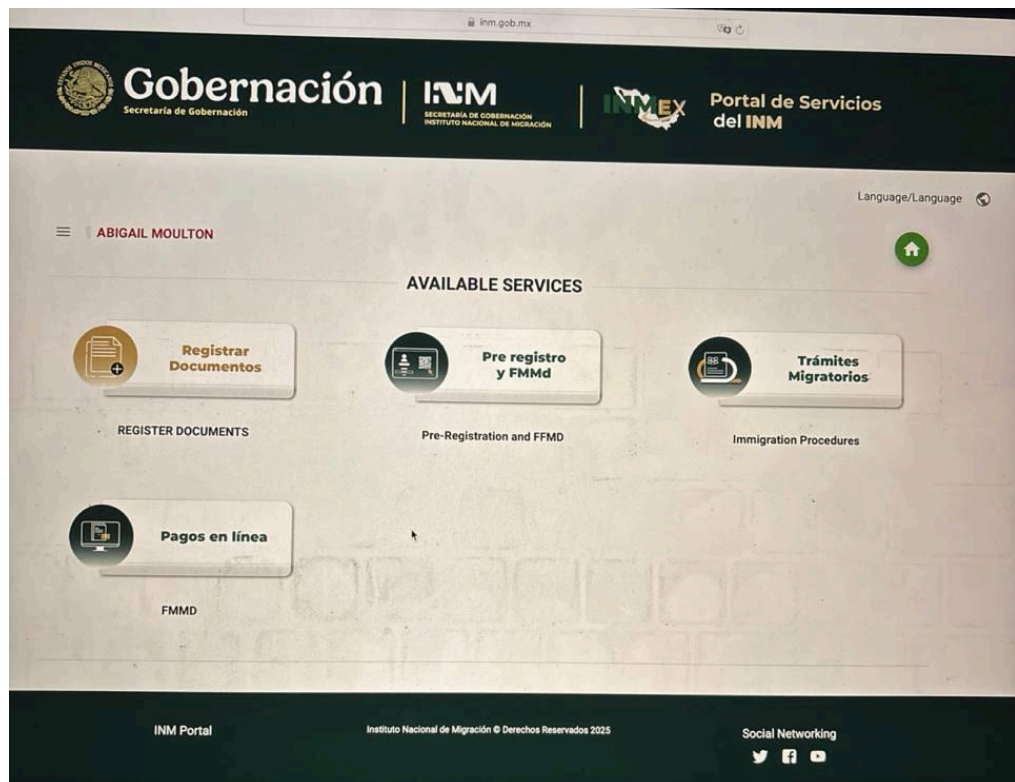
inm.gob.mx

Gobernación
Secretaría de Gobernación

INM
SECRETARÍA DE GOBERNACIÓN
INSTITUTO NACIONAL DE MIGRACIÓN

INMEX

Portal de Servicios del INM

Language/Language

ABIGAIL MOULTON

AVAILABLE SERVICES

Registrar Documentos

REGISTER DOCUMENTS

Pre registro y FMMd

Pre-Registration and FFMD

Trámites Migratorios

Immigration Procedures

Pagos en línea

FMMD

INM Portal

Instituto Nacional de Migración © Derechos Reservados 2025

Social Networking